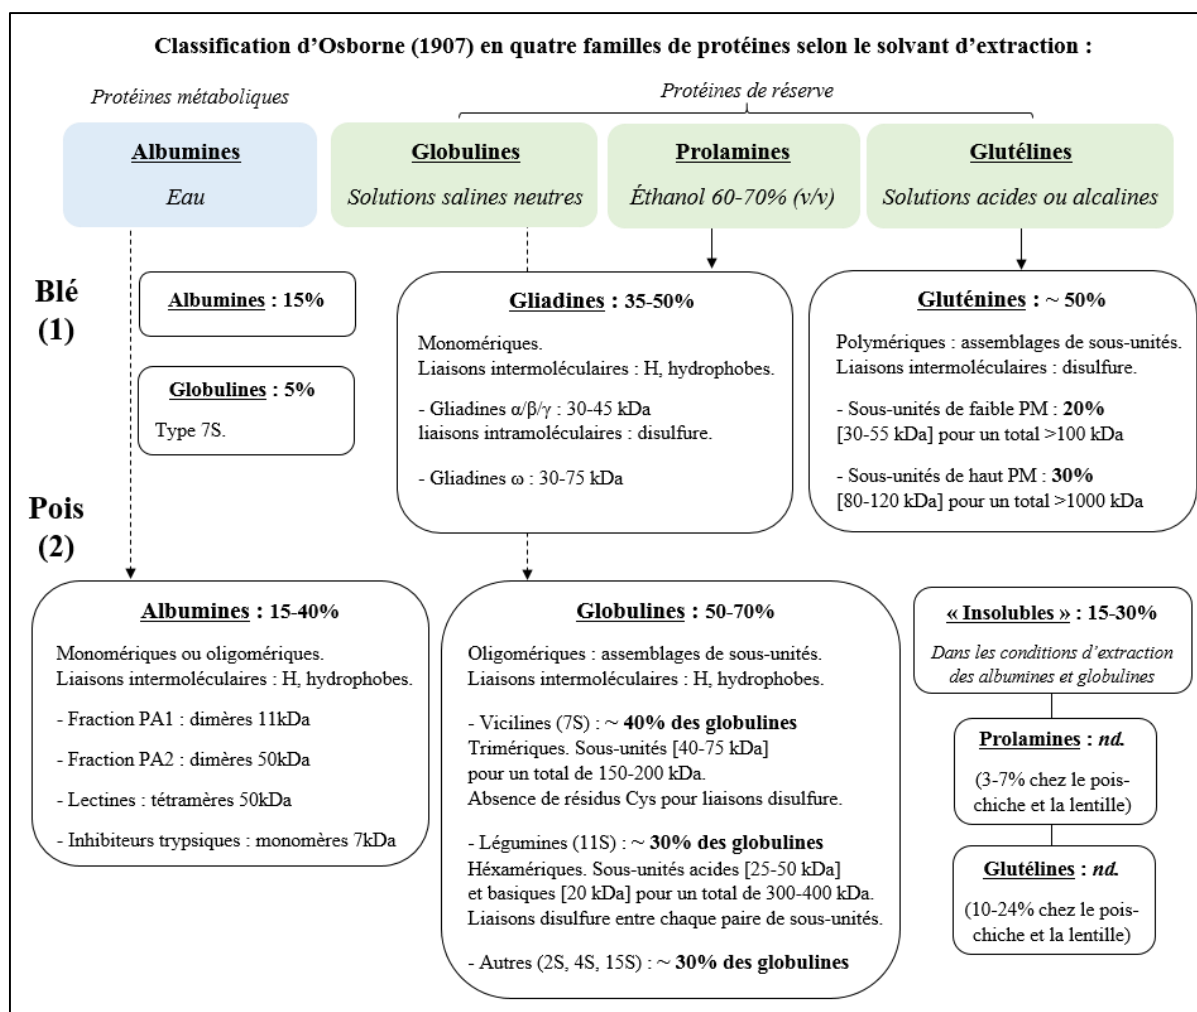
Classification d’Osborne (1907) en quatre familles de protéines selon le solvant d’extraction :

Protéines métaboliques

Protéines de réserve

Albumines
Eau

Globulines
Solutions salines neutres

Prolamines
Éthanol 60-70% (v/v)

Glutélines
Solutions acides ou alcalines

Blé (1)

Albumines : 15%

Globulines : 5%
Type 7S.

Gliadines : 35-50%
Monomériques.
Liaisons intermoléculaires : H, hydrophobes.
- Gliadines $\alpha/\beta/\gamma$ : 30-45 kDa
liaisons intramoléculaires : disulfure.
- Gliadines $\omega$ : 30-75 kDa

Gluténines : ~ 50%
Polymériques : assemblages de sous-unités.
Liaisons intermoléculaires : disulfure.
- Sous-unités de faible PM : 20%
[30-55 kDa] pour un total >100 kDa
- Sous-unités de haut PM : 30%
[80-120 kDa] pour un total >1000 kDa

Pois (2)

Albumines : 15-40%
Monomériques ou oligomériques.
Liaisons intermoléculaires : H, hydrophobes.
- Fraction PA1 : dimères 11kDa
- Fraction PA2 : dimères 50kDa
- Lectines : tétramères 50kDa
- Inhibiteurs trypsiques : monomères 7kDa

Globulines : 50-70%
Oligomériques : assemblages de sous-unités.
Liaisons intermoléculaires : H, hydrophobes.
- Vicilines (7S) : ~ 40% des globulines
Trimériques. Sous-unités [40-75 kDa]
pour un total de 150-200 kDa.
Absence de résidus Cys pour liaisons disulfure.
- Légumines (11S) : ~ 30% des globulines
Héxamériques. Sous-unités acides [25-50 kDa]
et basiques [20 kDa] pour un total de 300-400 kDa.
Liaisons disulfure entre chaque paire de sous-unités.
- Autres (2S, 4S, 15S) : ~ 30% des globulines

« Insolubles » : 15-30%
Dans les conditions d’extraction des albumines et globulines

Prolamines : nd.
(3-7% chez le pois-chiche et la lentille)

Glutélines : nd.
(10-24% chez le pois-chiche et la lentille)